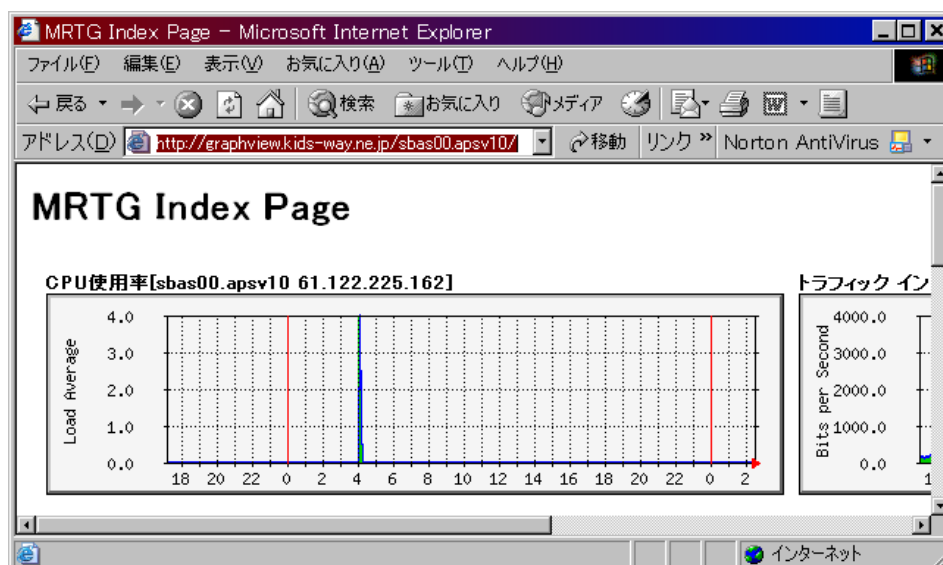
MRTG Index Page - Microsoft Internet Explorer

ファイル(F) 編集(E) 表示(V) お気に入り(A) ツール(T) ヘルプ(H)

戻る 検索 お気に入り メディア

アドレス(D) http://graphview.kids-way.ne.jp/sbas00.apsv10/ 移動 リンク » Norton AntiVirus

MRTG Index Page

CPU使用率[sbas00.apsv10 61.122.225.162]

Load Average

4.0
3.0
2.0
1.0
0.0

18 20 22 0 2 4 6 8 10 12 14 16 18 20 22 0 2

トラフィック イン

Bits per Second

4000.0
3000.0
2000.0
1000.0
0.0

1

インターネット